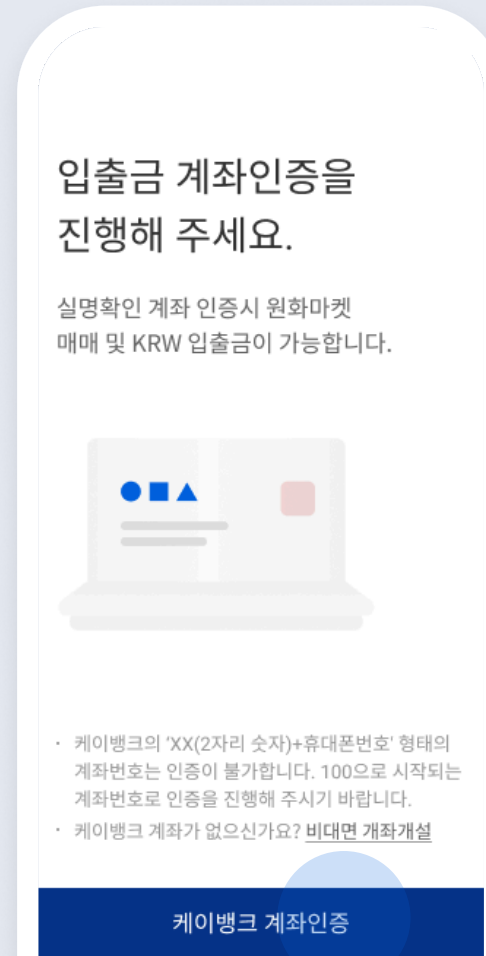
입출금 계좌인증을 진행해 주세요.

실명확인 계좌 인증시 원화마켓 매매 및 KRW 입출금이 가능합니다.

· 케이뱅크의 'XX(2자리 숫자)+휴대폰번호' 형태의 계좌번호는 인증이 불가합니다. 100으로 시작되는 계좌번호로 인증을 진행해 주시기 바랍니다.
· 케이뱅크 계좌가 없으신가요? 비대면 개좌개설

케이뱅크 계좌인증